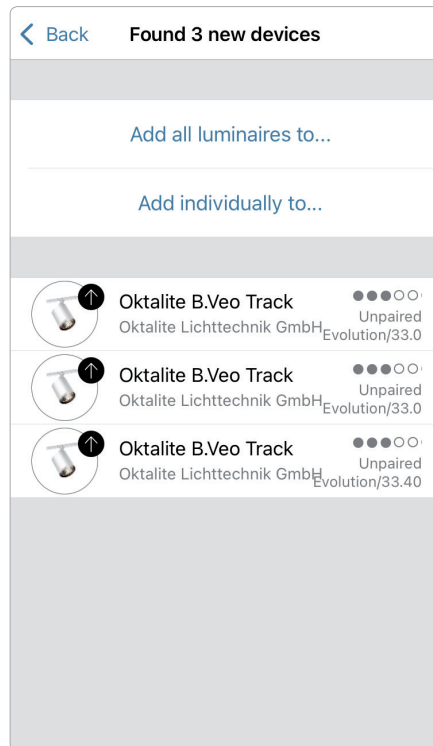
< Back Found 3 new devices

Add all luminaires to...

Add individually to...

Oktalite B.Veo Track
Oktalite Lichttechnik GmbH
Unpaired
Evolution/33.0

Oktalite B.Veo Track
Oktalite Lichttechnik GmbH
Unpaired
Evolution/33.0

Oktalite B.Veo Track
Oktalite Lichttechnik GmbH
Unpaired
Evolution/33.40